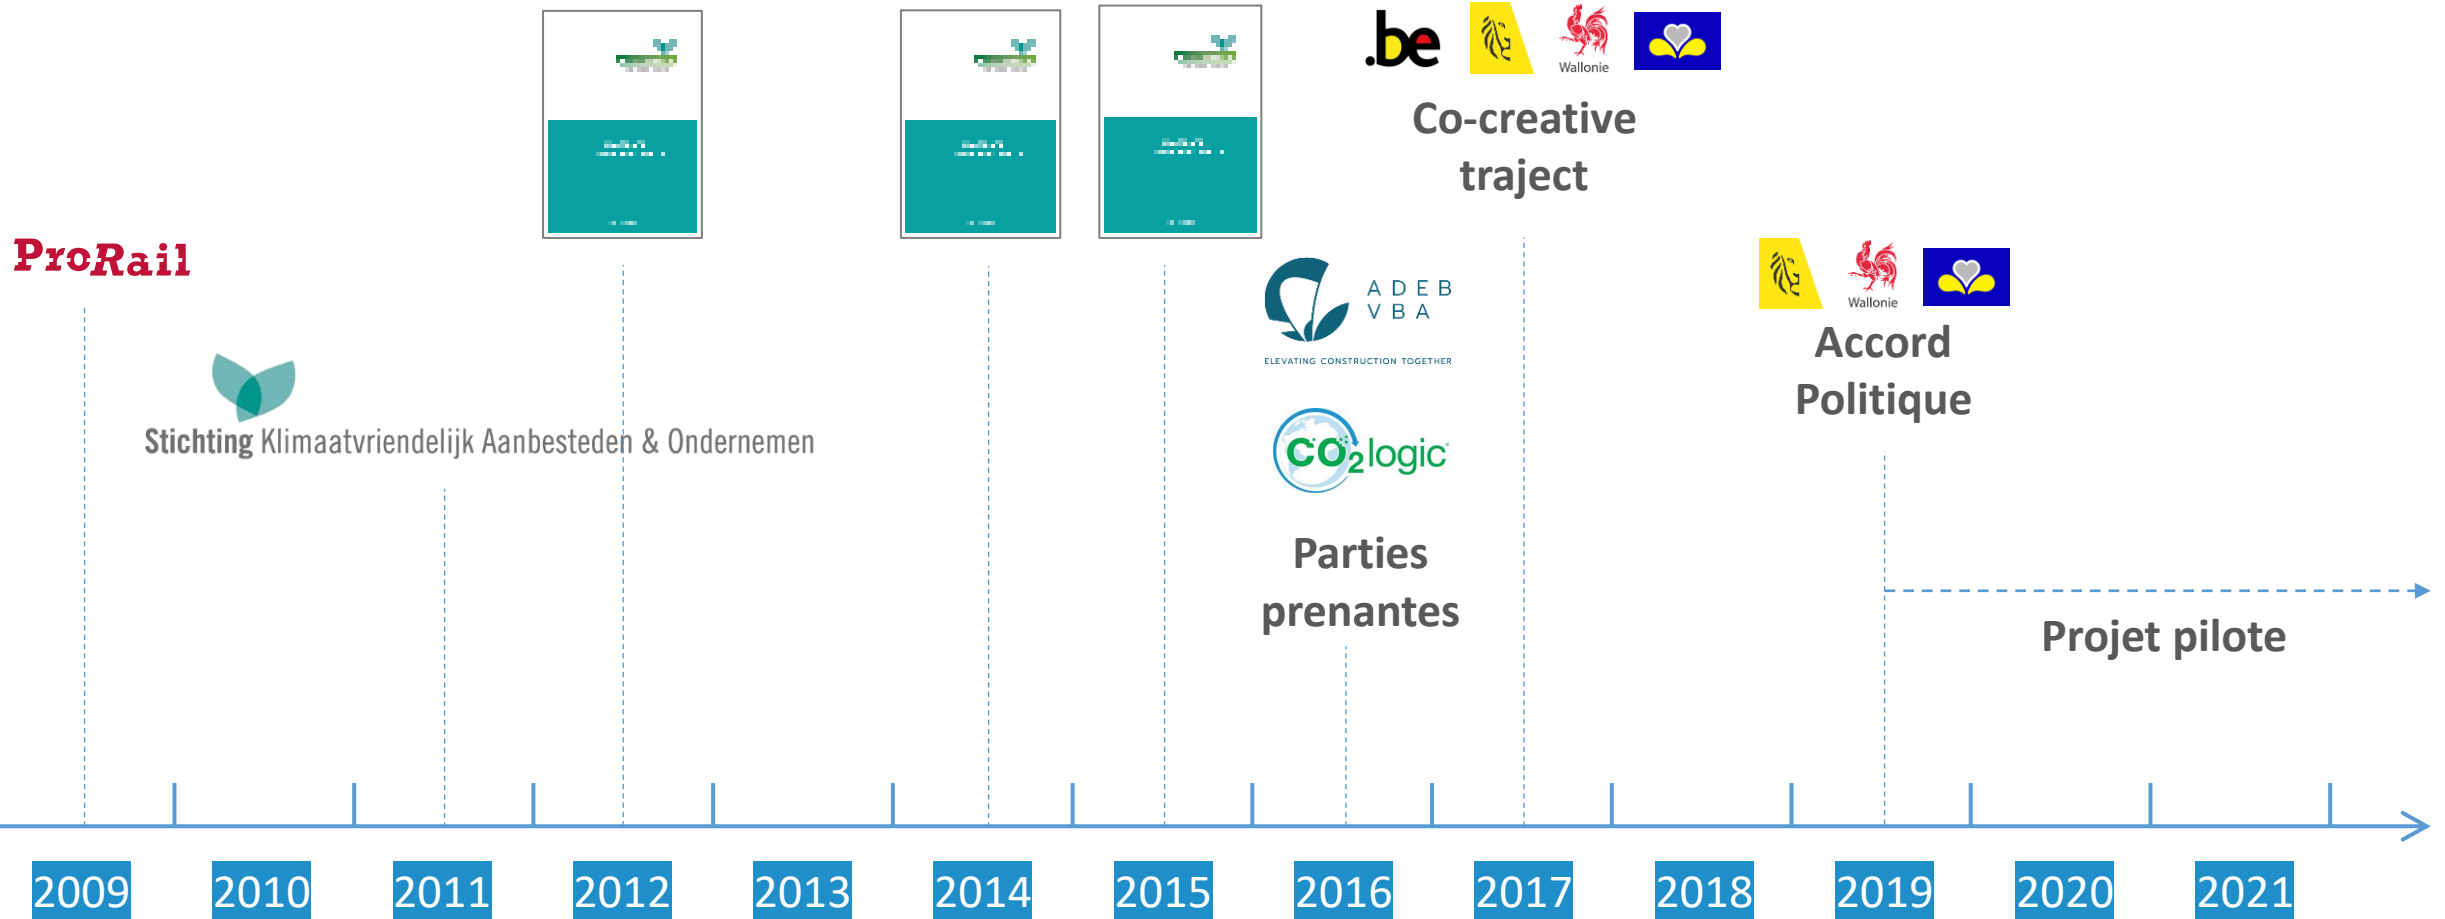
.be

Wallonie

Co-creative traject

ProRail

ADEB
VBA
ELEVATING CONSTRUCTION TOGETHER

Wallonie

Accord Politique

Stichting Klimaatvriendelijk Aanbesteden & Ondernemen

$CO_2$logic

Parties prenantes

Projet pilote

2009 2010 2011 2012 2013 2014 2015 2016 2017 2018 2019 2020 2021